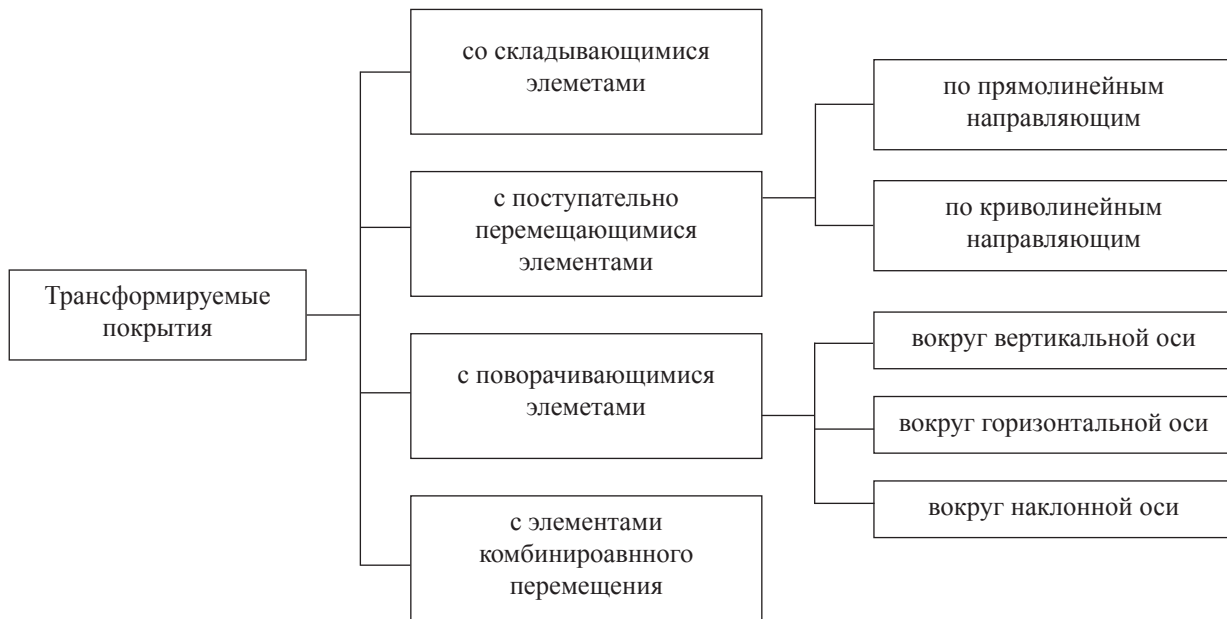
Трансформируемые покрытия

со складывающимися элеметами

с поступательно перемещающимися элементами

по прямолинейным направляющим

по криволинейным направляющим

с поворачивающимися элеметами

вокруг вертикальной оси

вокруг горизонтальной оси

вокруг наклонной оси

с элементами комбинироавнного перемещения